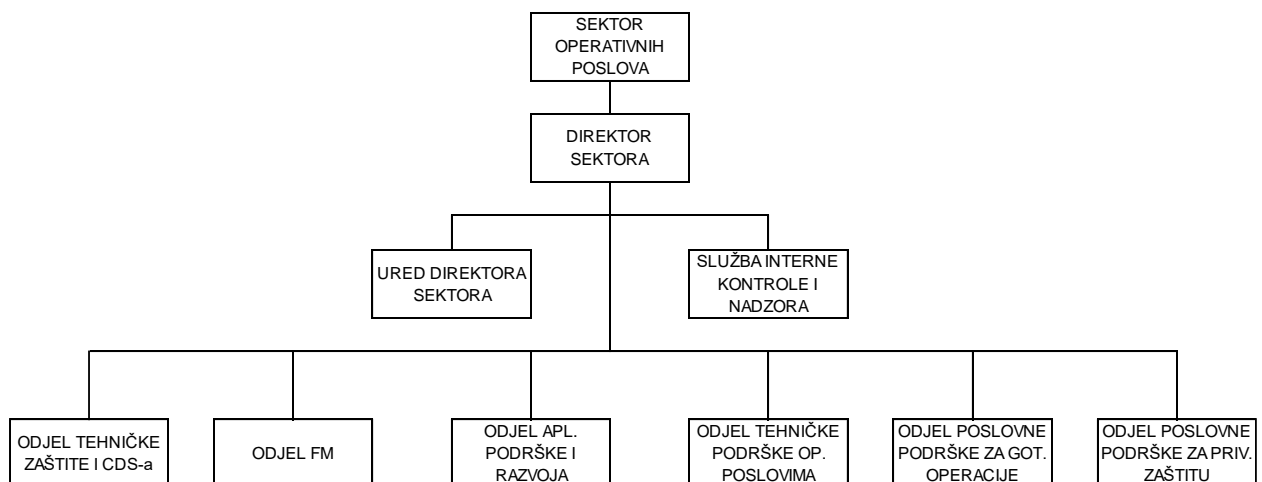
SEKTOR OPERATIVNIH POSLOVA

DIREKTOR SEKTORA

URED DIREKTORA SEKTORA

SLUŽBA INTERNE KONTROLE I NADZORA

ODJEL TEHNIČKE ZAŠTITE I CDS-a

ODJEL FM

ODJEL APL. PODRŠKE I RAZVOJA

ODJEL TEHNIČKE PODRŠKE OP. POSLOVIMA

ODJEL POSLOVNE PODRŠKE ZA GOT. OPERACIJE

ODJEL POSLOVNE PODRŠKE ZA PRIV. ZAŠTITU